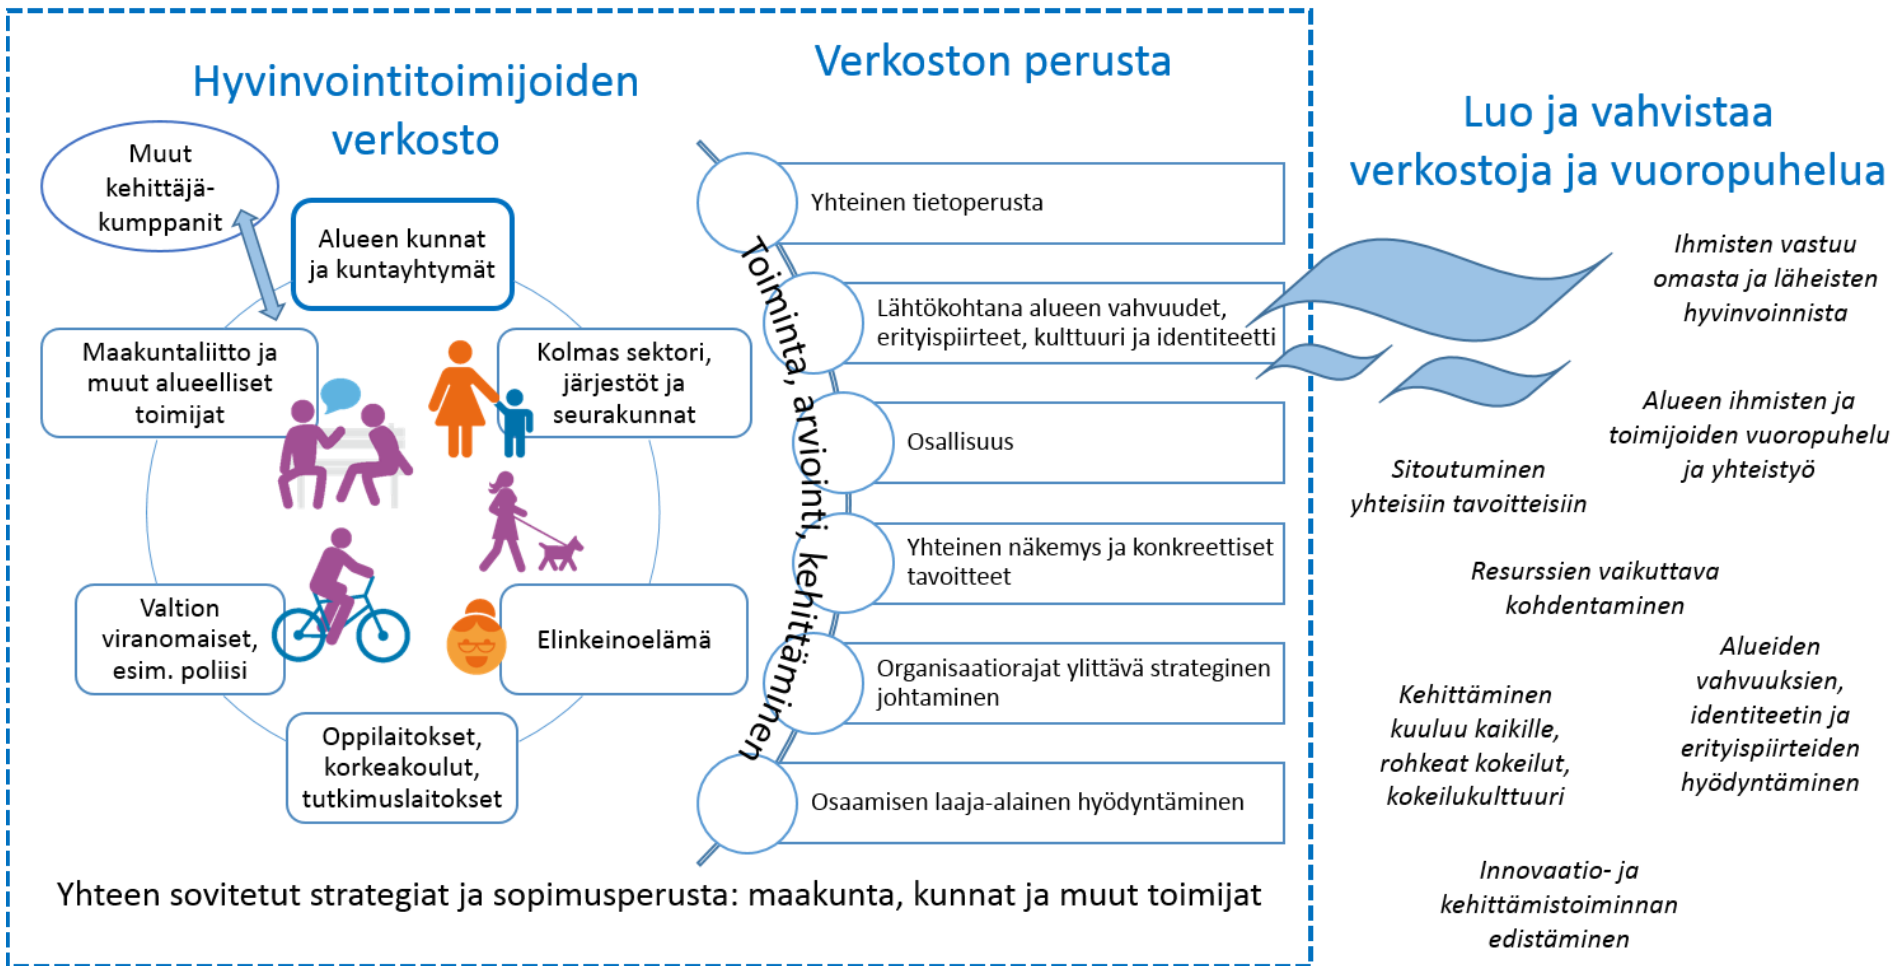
Hyvinvointitoimijoiden verkosto

Muut kehittäjäkumppanit

Alueen kunnat ja kuntayhtymät

Maakuntaliitto ja muut alueelliset toimijat

Kolmas sektori, järjestöt ja seurakunnat

Valtion viranomaiset, esim. poliisi

Elinkeinoelämä

Oppilaitokset, korkeakoulut, tutkimuslaitokset

Verkoston perusta

Toiminta, arviointi, kehittäminen

Yhteinen tietoperusta

Lähtökohtana alueen vahvuudet, erityispiirteet, kulttuuri ja identiteetti

Osallisuus

Yhteinen näkemys ja konkreettiset tavoitteet

Organisaatiorajat ylittävä strateginen johtaminen

Osaamisen laaja-alainen hyödyntäminen

Yhteen sovitetut strategiat ja sopimusperusta: maakunta, kunnat ja muut toimijat

Luo ja vahvistaa verkostoja ja vuoropuhelua

Ihmisten vastuu omasta ja läheisten hyvinvoinnista

Alueen ihmisten ja toimijoiden vuoropuhelu ja yhteistyö

Sitoutuminen yhteisiin tavoitteisiin

Resurssien vaikuttava kohdentaminen

Alueiden vahvuuksien, identiteetin ja erityispiirteiden hyödyntäminen

Kehittäminen kuuluu kaikille, rohkeat kokeilut, kokeilukulttuuri

Innovaatio- ja kehittämistoiminnan edistäminen